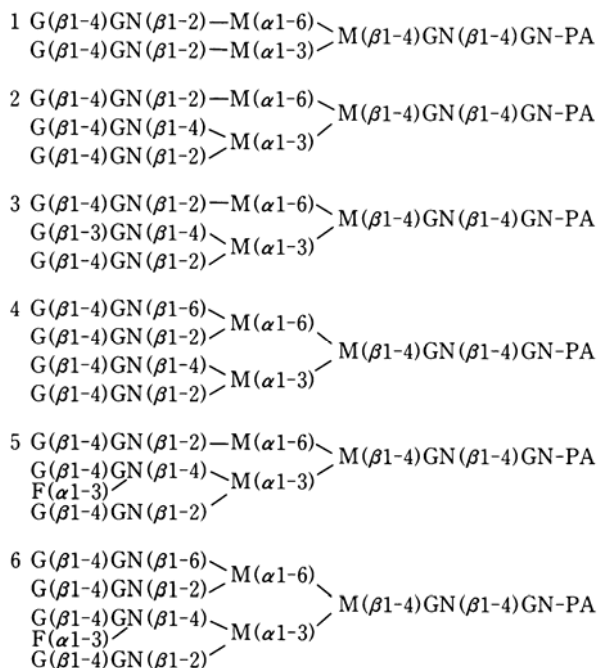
1 G(β1-4)GN(β1-2)—M(α1-6)
G(β1-4)GN(β1-2)—M(α1-3) M(β1-4)GN(β1-4)GN-PA

2 G(β1-4)GN(β1-2)—M(α1-6)
G(β1-4)GN(β1-4)
G(β1-4)GN(β1-2) M(α1-3) M(β1-4)GN(β1-4)GN-PA

3 G(β1-4)GN(β1-2)—M(α1-6)
G(β1-3)GN(β1-4)
G(β1-4)GN(β1-2) M(α1-3) M(β1-4)GN(β1-4)GN-PA

4 G(β1-4)GN(β1-6)
G(β1-4)GN(β1-2) M(α1-6)
G(β1-4)GN(β1-4)
G(β1-4)GN(β1-2) M(α1-3) M(β1-4)GN(β1-4)GN-PA

5 G(β1-4)GN(β1-2)—M(α1-6)
G(β1-4)GN(β1-4)
F(α1-3)
G(β1-4)GN(β1-2) M(α1-3) M(β1-4)GN(β1-4)GN-PA

6 G(β1-4)GN(β1-6)
G(β1-4)GN(β1-2) M(α1-6)
G(β1-4)GN(β1-4)
F(α1-3)
G(β1-4)GN(β1-2) M(α1-3) M(β1-4)GN(β1-4)GN-PA